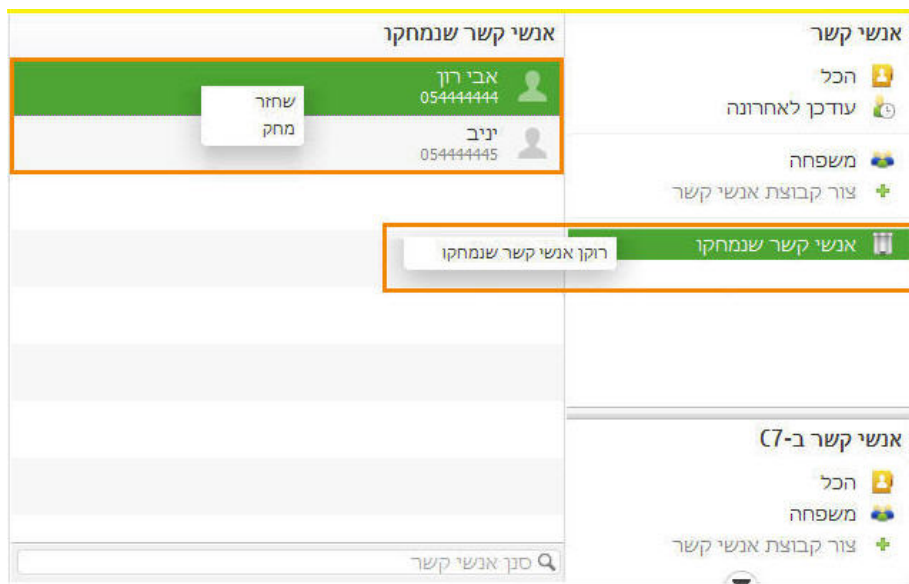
אנשי קשר

הכל

עודכן לאחרונה

משפחה

צור קבוצת אנשי קשר

אנשי קשר שנמחקו

רוקן אנשי קשר שנמחקו

אנשי קשר ב-C7

הכל

משפחה

צור קבוצת אנשי קשר

אנשי קשר שנמחקו

אבי רון
054444444

שחזר
מחק

יניב
054444445

סנן אנשי קשר